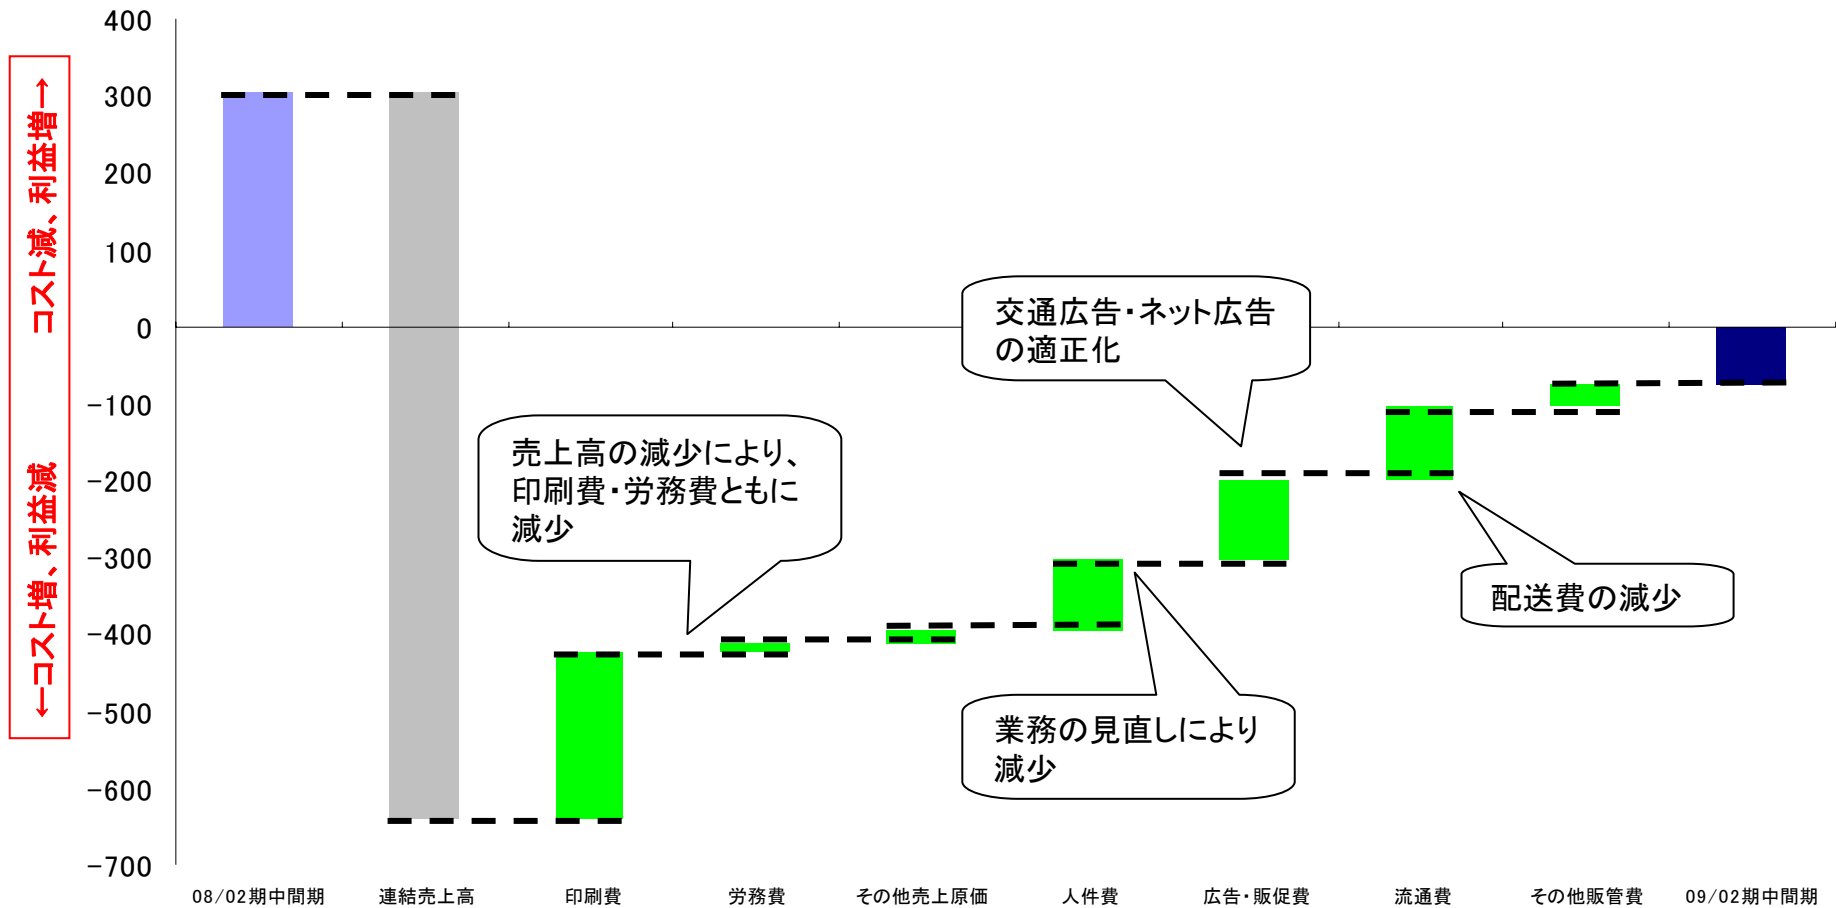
←コスト増、利益減
コスト減、利益増→

400
300
200
100
0
-100
-200
-300
-400
-500
-600
-700

交通広告・ネット広告の適正化

売上高の減少により、印刷費・労務費ともに減少

配送費の減少

業務の見直しにより減少

08/02期中間期
連結売上高
印刷費
労務費
その他売上原価
人件費
広告・販促費
流通費
その他販管費
09/02期中間期